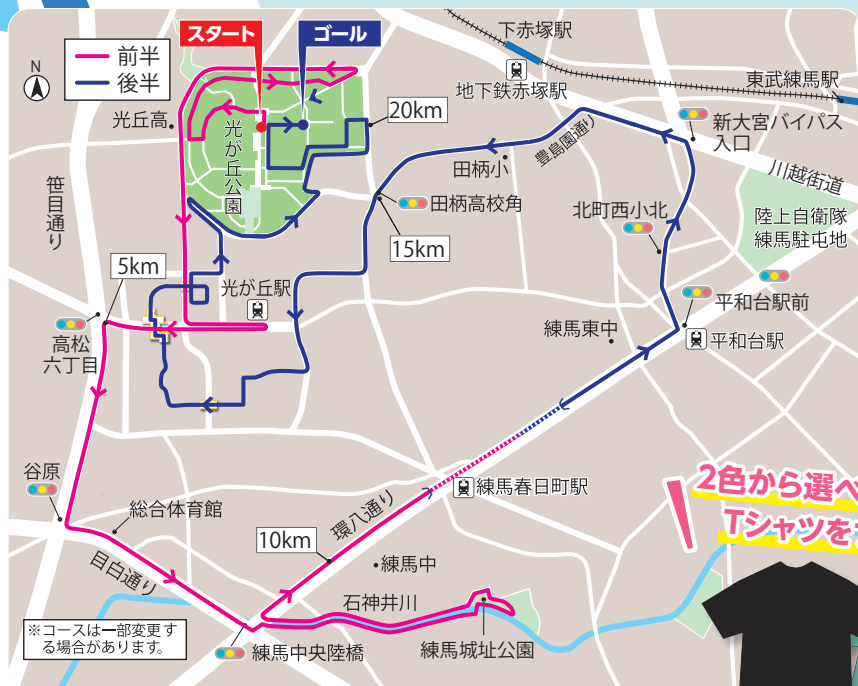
スタート
ゴール
前半
後半
N
下赤塚駅
東武練馬駅
地下鉄赤塚駅
20km
光丘高
光が丘公園
新大宮バイパス入口
豊島園通り
田柄小
川越街道
田柄高校角
北町西小北
陸上自衛隊練馬駐屯地
笹目通り
15km
5km
光が丘駅
平和台駅前
高松六丁目
練馬東中
平和台駅
谷原
練馬春日町駅
総合体育館
環八通り
2色から選べ
Tシャツを
10km
練馬中
目白通り
石神井川
※コースは一部変更する場合があります。
練馬中央陸橋
練馬城址公園